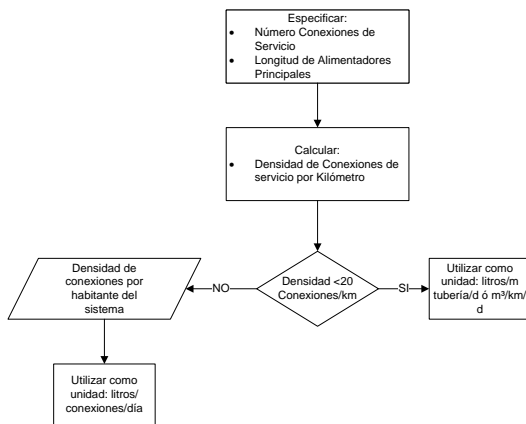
Especificar:
• Número Conexiones de Servicio
• Longitud de Alimentadores Principales

Calcular:
• Densidad de Conexiones de servicio por Kilómetro

Densidad <20 Conexiones/km

NO

SI

Densidad de conexiones por habitante del sistema

Utilizar como unidad: litros/m tubería/d ó m³/km/d

Utilizar como unidad: litros/ conexiones/día